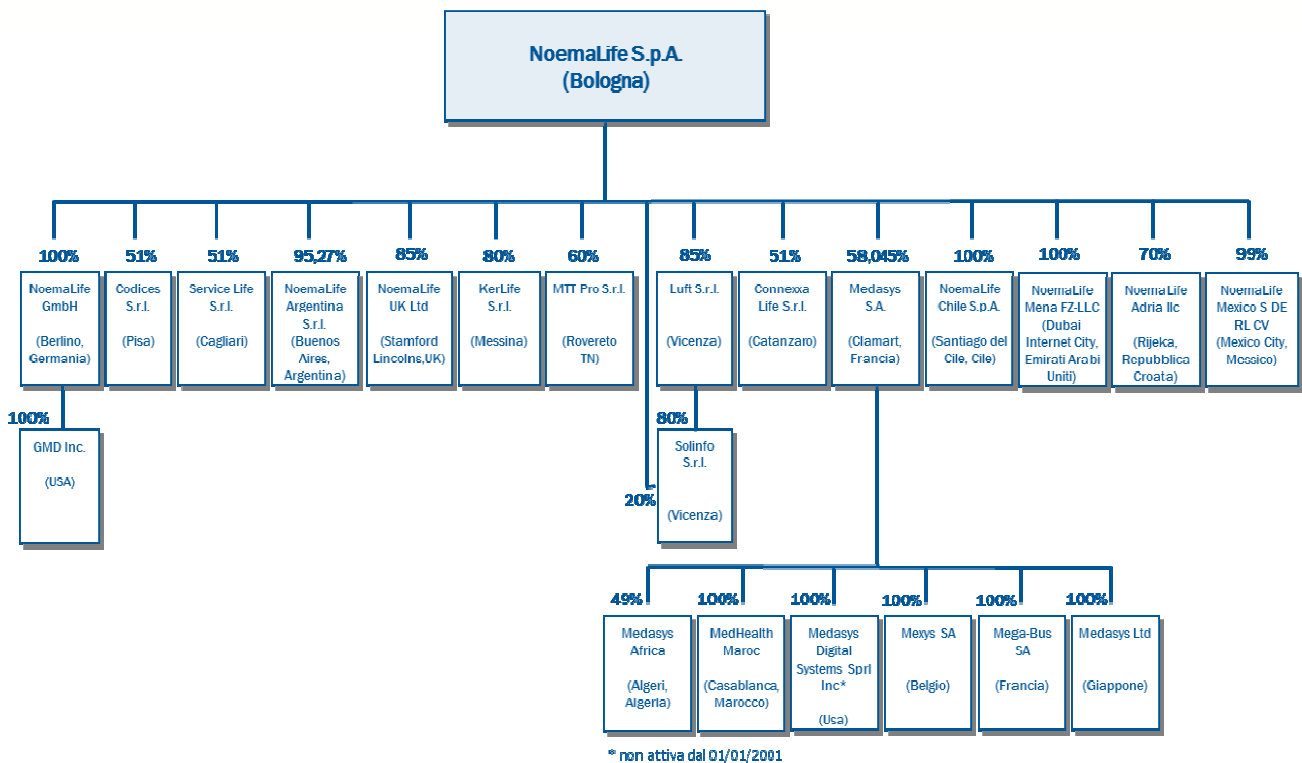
NoemaLife S.p.A.
(Bologna)

100%
NoemaLife GmbH
(Berlino, Germania)

100%
GMD Inc.
(USA)

51%
Codices S.r.l.
(Pisa)

51%
Service Life S.r.l.
(Cagliari)

95,27%
NoemaLife Argentina S.r.l.
(Buenos Aires, Argentina)

85%
NoemaLife UK Ltd
(Stamford Lincolns,UK)

80%
KerLife S.r.l.
(Messina)

60%
MTT Pro S.r.l.
(Rovereto TN)

20%

85%
Luft S.r.l.
(Vicenza)

80%
Solinfo S.r.l.
(Vicenza)

51%
Connexxa Life S.r.l.
(Catanzaro)

58,045%
Medasys S.A.
(Clamart, Francia)

100%
NoemaLife Chile S.p.A.
(Santiago del Cile, Cile)

100%
NoemaLife Mena FZ-LLC
(Dubai Internet City, Emirati Arabi Uniti)

70%
NoemaLife Adria llc
(Rijeka, Repubblica Croata)

99%
NoemaLife Mexico S DE RL CV
(Mexico City, Messico)

49%
Medasys Africa
(Algeri, Algeria)

100%
MedHealth Maroc
(Casablanca, Marocco)

100%
Medasys Digital Systems Sprl Inc*
(Usa)

100%
Mexys SA
(Belgio)

100%
Mega-Bus SA
(Francia)

100%
Medasys Ltd
(Giappone)

* non attiva dal 01/01/2001